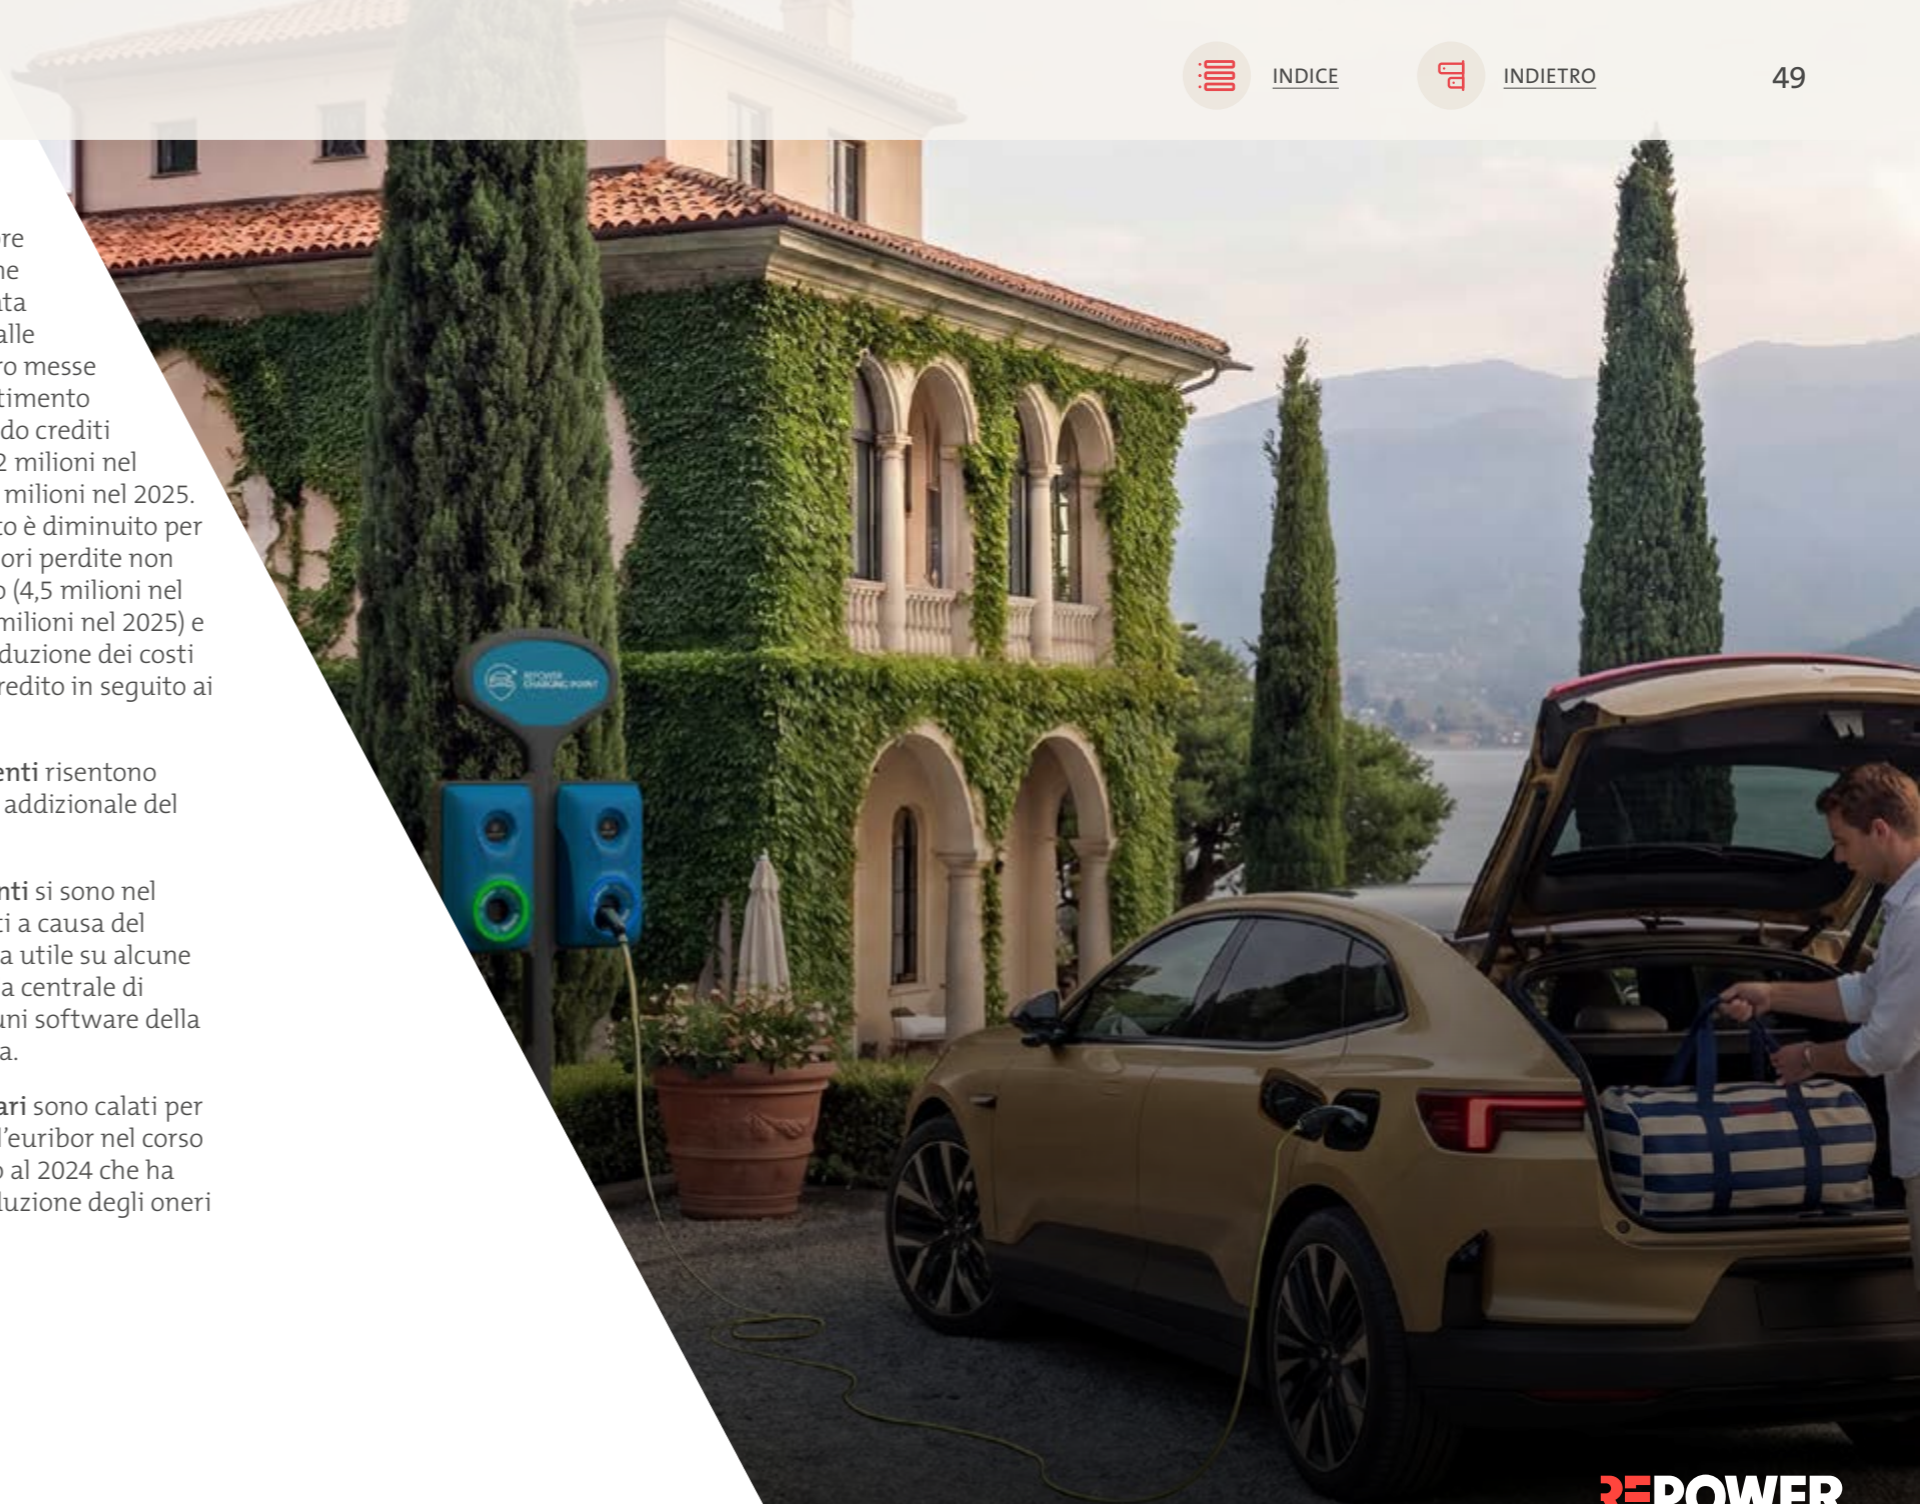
INDICE

INDIETRO

49

re
ne
ta
alle
ro messe
timento
do crediti
2 milioni nel
milioni nel 2025.
to è diminuito per
ori perdite non
o (4,5 milioni nel
milioni nel 2025) e
duzione dei costi
redito in seguito ai

enti risentono
addizionale del

nti si sono nel
ti a causa del
a utile su alcune
a centrale di
uni software della
a.

ari sono calati per
l'euribor nel corso
o al 2024 che ha
duzione degli oneri

REPOWER CHARGING POINT

REPOWER